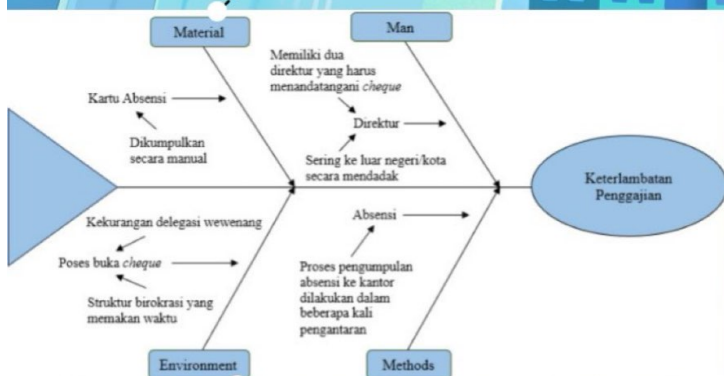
Material

Man

Memiliki dua direktur yang harus menandatangani *cheque*

Kartu Absensi

Direktur

Dikumpulkan secara manual

Sering ke luar negeri/kota secara mendadak

Keterlambatan Penggajian

Kekurangan delegasi wewenang

Absensi

Poses buka *cheque*

Struktur birokrasi yang memakan waktu

Proses pengumpulan absensi ke kantor dilakukan dalam beberapa kali pengantaran

Environment

Methods